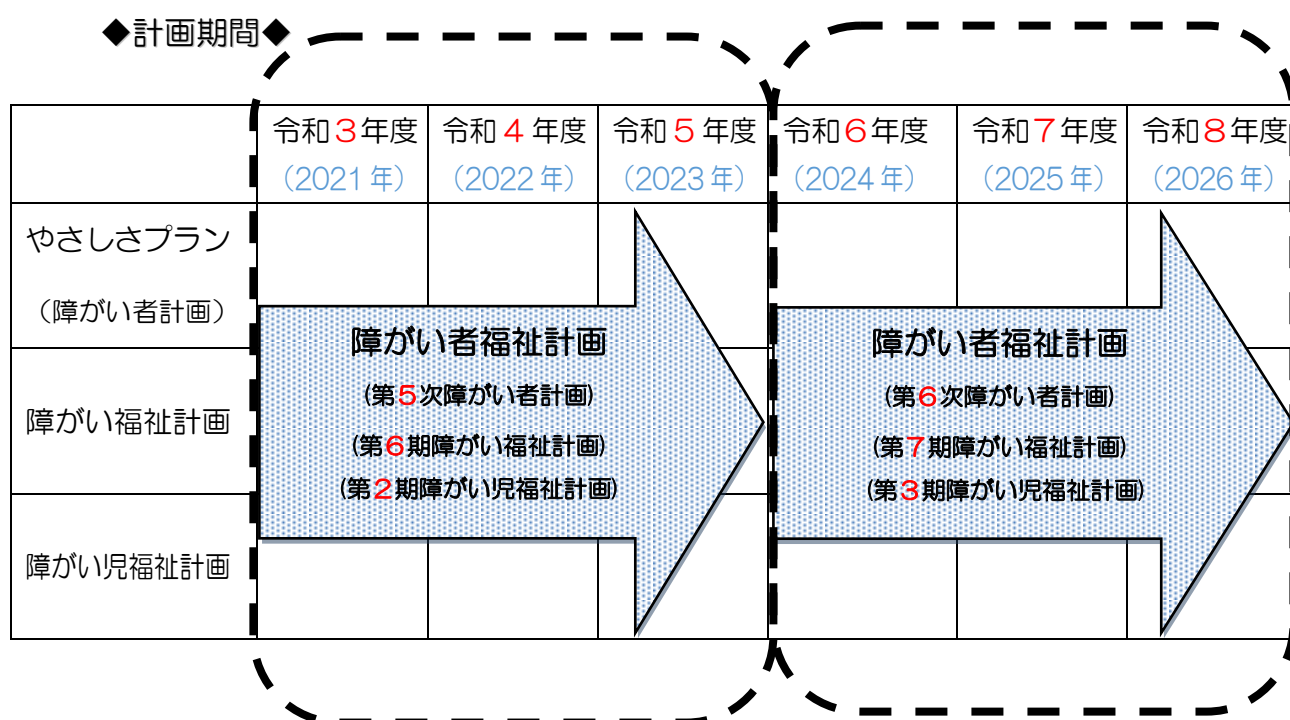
◆計画期間◆

|  | 令和３年度（2021年） | 令和４年度（2022年） | 令和５年度（2023年） | 令和６年度（2024年） | 令和７年度（2025年） | 令和８年度（2026年） |
|---|---|---|---|---|---|---|
| やさしさプラン（障がい者計画） |  |  |  |  |  |  |
| 障がい福祉計画 |  |  |  |  |  |  |
| 障がい児福祉計画 |  |  |  |  |  |  |

障がい者福祉計画
(第５次障がい者計画)
(第６期障がい福祉計画)
(第２期障がい児福祉計画)

障がい者福祉計画
(第６次障がい者計画)
(第７期障がい福祉計画)
(第３期障がい児福祉計画)